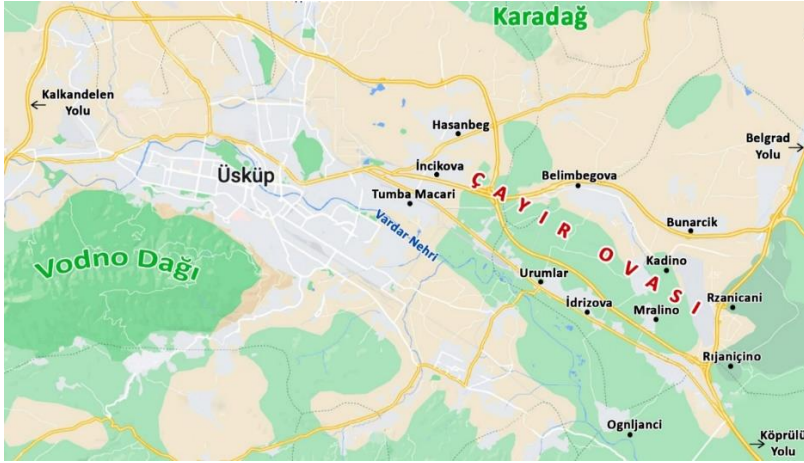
Karadağ

Kalkandelen Yolu

Hasanbeg

Belgrad Yolu

İncikova

Üsküp

Tumba Macari

Belimbegova

ÇAYIR OVASI

Bunarcik

Vodno Dağı

Vardar Nehri

Kadino

Urumlar

İdrizova

Mralino

Rzanicani

Rıjaniçino

Ognljanci

Köprülü Yolu